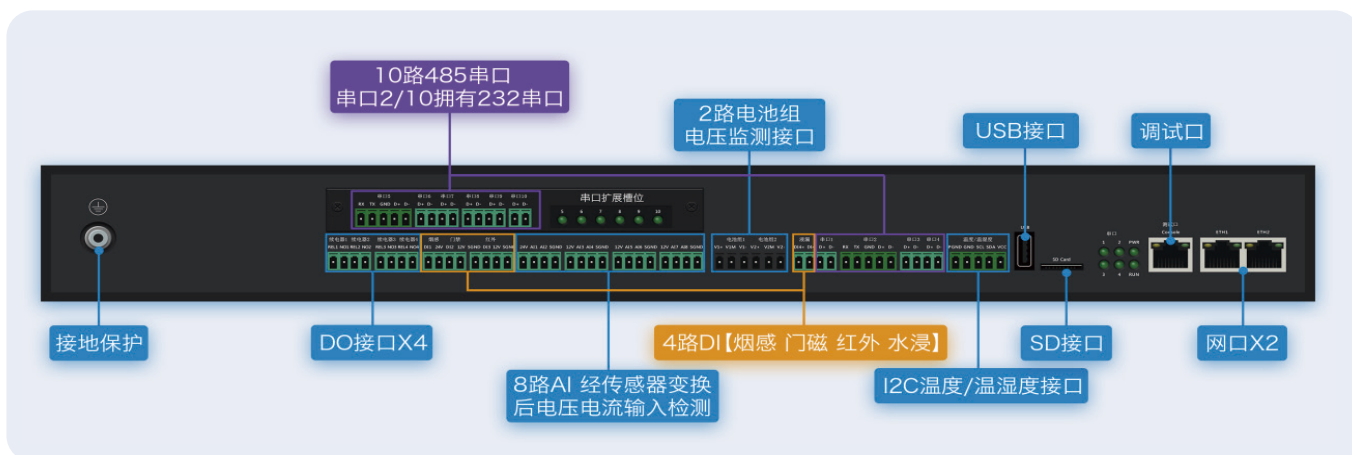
10路485串口
串口2/10拥有232串口

2路电池组
电压监测接口

USB接口

调试口

串口扩展槽位

接地保护

DO接口X4

4路DI【烟感 门磁 红外 水浸】

SD接口

网口X2

8路AI 经传感器变换
后电压电流输入检测

I2C温度/温湿度接口